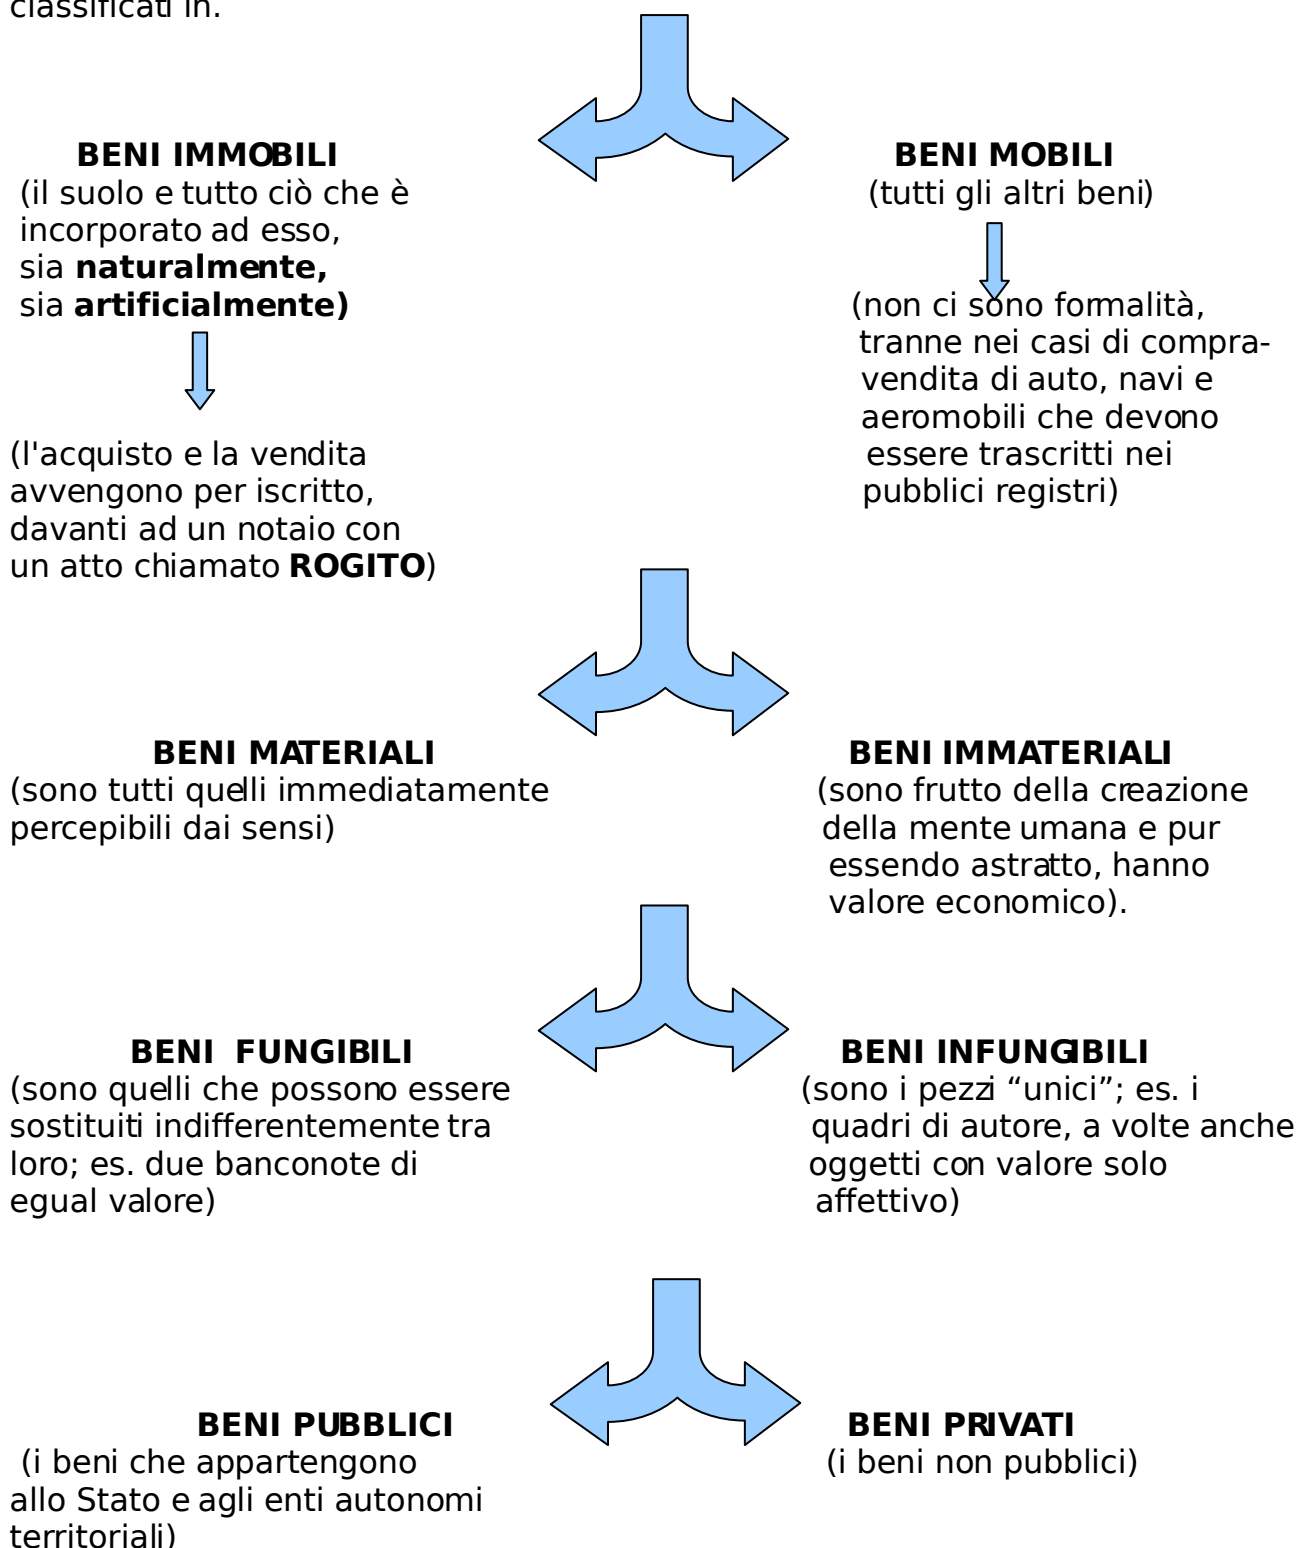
classificati in:

**BENI IMMOBILI**
(il suolo e tutto ciò che è incorporato ad esso, sia **naturalmente,** sia **artificialmente)**

(l'acquisto e la vendita avvengono per iscritto, davanti ad un notaio con un atto chiamato **ROGITO**)

**BENI MOBILI**
(tutti gli altri beni)

(non ci sono formalità, tranne nei casi di compravendita di auto, navi e aeromobili che devono essere trascritti nei pubblici registri)

**BENI MATERIALI**
(sono tutti quelli immediatamente percepibili dai sensi)

**BENI IMMATERIALI**
(sono frutto della creazione della mente umana e pur essendo astratto, hanno valore economico).

**BENI FUNGIBILI**
(sono quelli che possono essere sostituiti indifferentemente tra loro; es. due banconote di egual valore)

**BENI INFUNGIBILI**
(sono i pezzi "unici"; es. i quadri di autore, a volte anche oggetti con valore solo affettivo)

**BENI PUBBLICI**
(i beni che appartengono allo Stato e agli enti autonomi territoriali)

**BENI PRIVATI**
(i beni non pubblici)